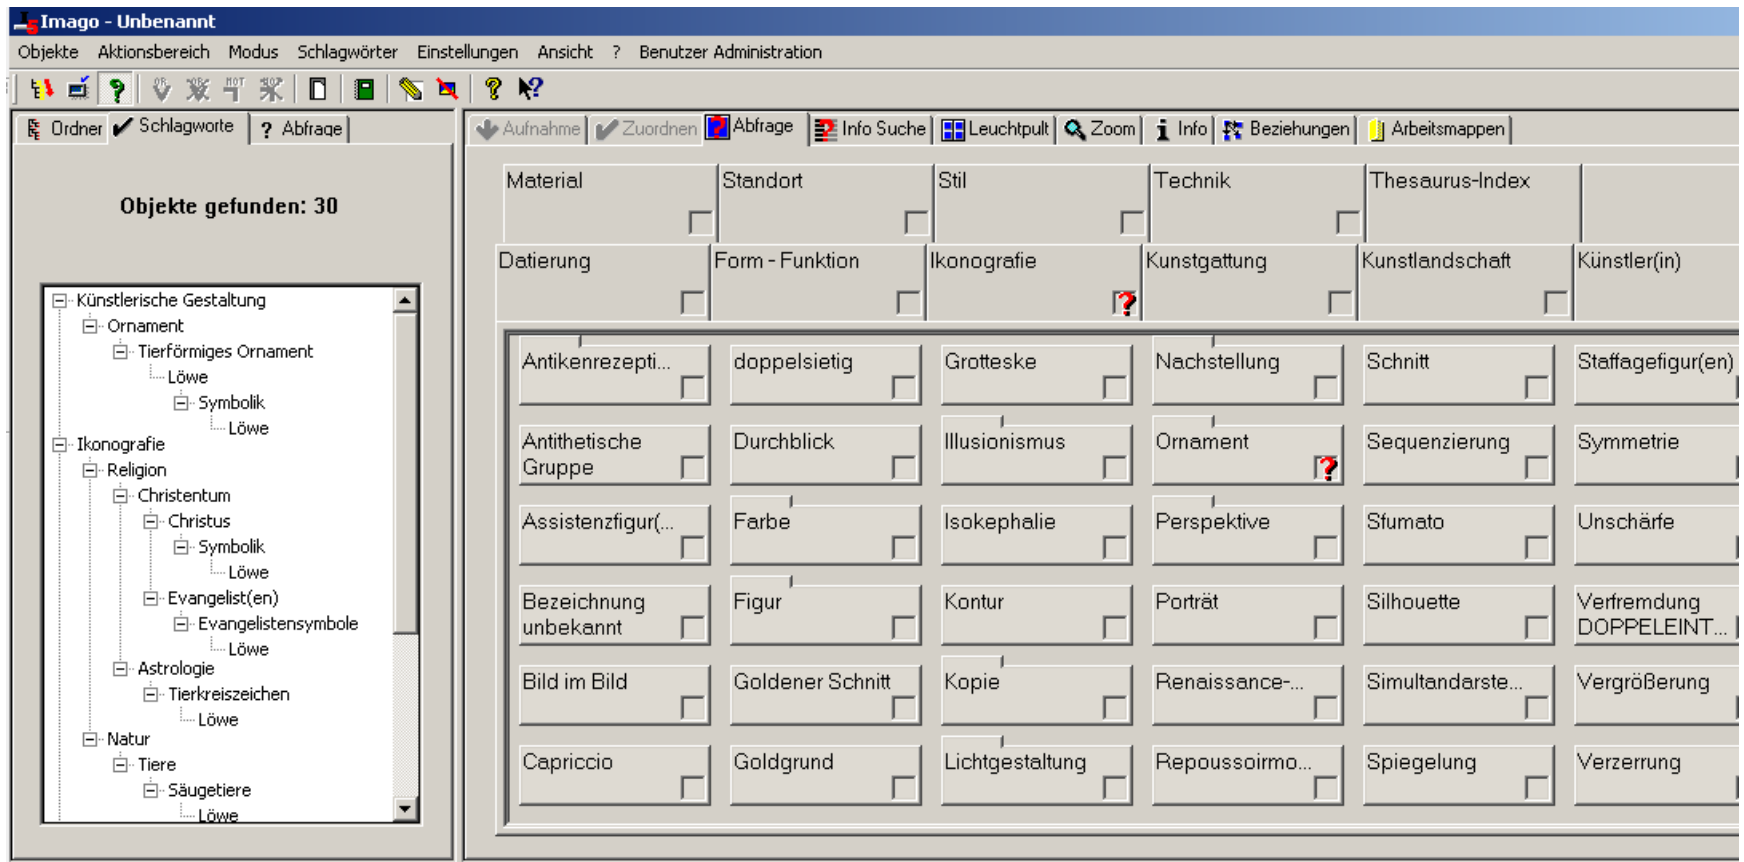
Imago - Unbenannt

Objekte Aktionsbereich Modus Schlagwörter Einstellungen Ansicht ? Benutzer Administration

Ordner Schlagworte Abfrage

Aufnahme Zuordnen Abfrage Info Suche Leuchtpult Zoom Info Beziehungen Arbeitsmappen

Objekte gefunden: 30

Künstlerische Gestaltung
Ornament
Tierförmiges Ornament
Löwe
Symbolik
Löwe
Ikonografie
Religion
Christentum
Christus
Symbolik
Löwe
Evangelist(en)
Evangelistensymbole
Löwe
Astrologie
Tierkreiszeichen
Löwe
Natur
Tiere
Säugetiere
Löwe

Material Standort Stil Technik Thesaurus-Index

Datierung Form - Funktion Ikonografie Kunstgattung Kunstlandschaft Künstler(in)

Antikenrezepti... doppelsietig Grotteske Nachstellung Schnitt Staffagefigur(en)

Antithetische Gruppe Durchblick Illusionismus Ornament Sequenzierung Symmetrie

Assistenzfigur(... Farbe Isokephalie Perspektive Stufmato Unschärfe

Bezeichnung unbekannt Figur Kontur Porträt Silhouette Verfremdung DOPPELEINT...

Bild im Bild Goldener Schnitt Kopie Renaissance-... Simultandarste... Vergrößerung

Capriccio Goldgrund Lichtgestaltung Repoussoirmo... Spiegelung Verzerrung